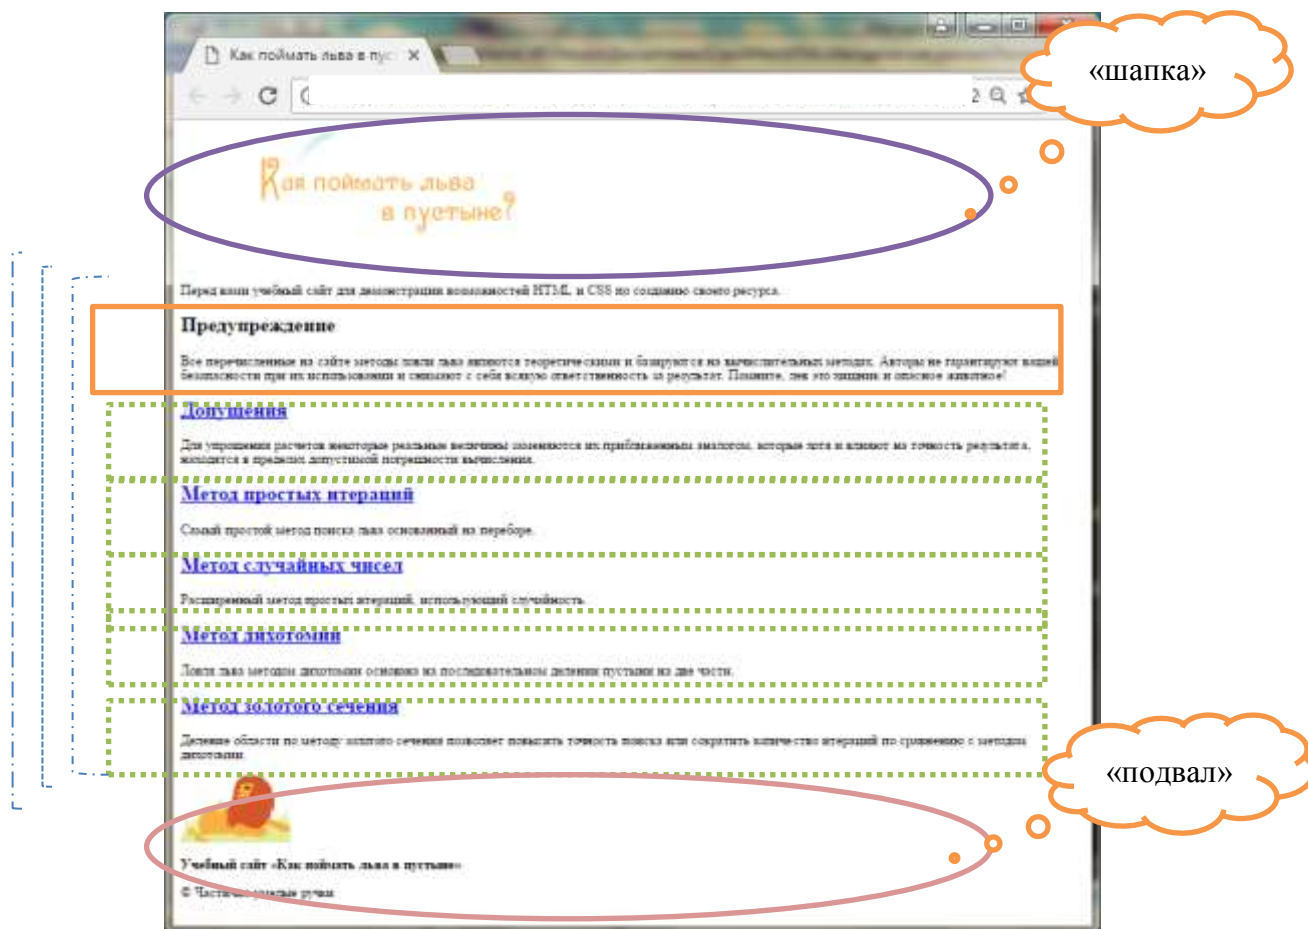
Как поймать льва в пус ×

«шапка»

Как поймать льва в пустыне?

Перед вами учебный сайт для демонстрации возможностей HTML и CSS по созданию своего ресурса.

Предупреждение

Все перечисленные на сайте методы ловли льва являются теоретическими и базируются на вычислительных методах. Авторы не гарантируют вашей безопасности при их использовании и снимают с себя всякую ответственность за результат. Помните, лев это хищник и опасное животное!

Допущения

Для упрощения расчетов некоторые реальные величины заменяются их приближенными аналогом, которые хотя и влияют на точность результата, находятся в пределах допустимой погрешности вычисления.

Метод простых итераций

Самый простой метод поиска льва основанный на переборе.

Метод случайных чисел

Расширенный метод простых итераций, использующий случайность.

Метод дихотомии

Ловля льва методом дихотомии основана на последовательном делении пустыни на две части.

Метод золотого сечения

Деление области по методу золотого сечения позволяет повысить точность поиска или сократить количество итераций по сравнению с методом дихотомии.

«подвал»

Учебный сайт «Как поймать льва в пустыне»

© Частично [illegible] ручки